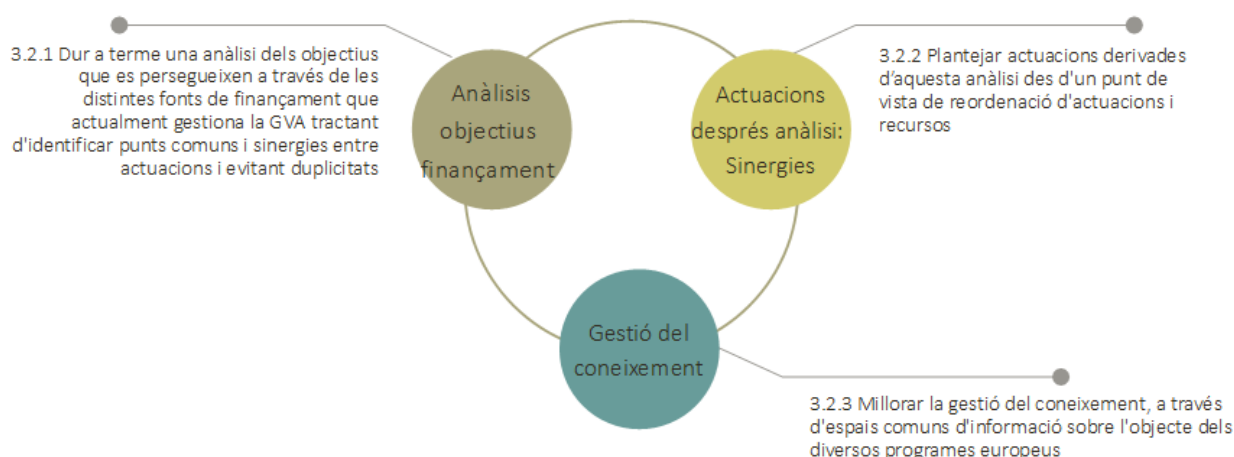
3.2.1 Dur a terme una anàlisi dels objectius que es persegueixen a través de les distintes fonts de finançament que actualment gestiona la GVA tractant d'identificar punts comuns i sinergies entre actuacions i evitant duplicitats

Anàlisis objectius finançament

Actuacions després anàlisi: Sinergies

3.2.2 Plantejar actuacions derivades d'aquesta anàlisi des d'un punt de vista de reordenació d'actuacions i recursos

Gestió del coneixement

3.2.3 Millorar la gestió del coneixement, a través d'espais comuns d'informació sobre l'objecte dels diversos programes europeus